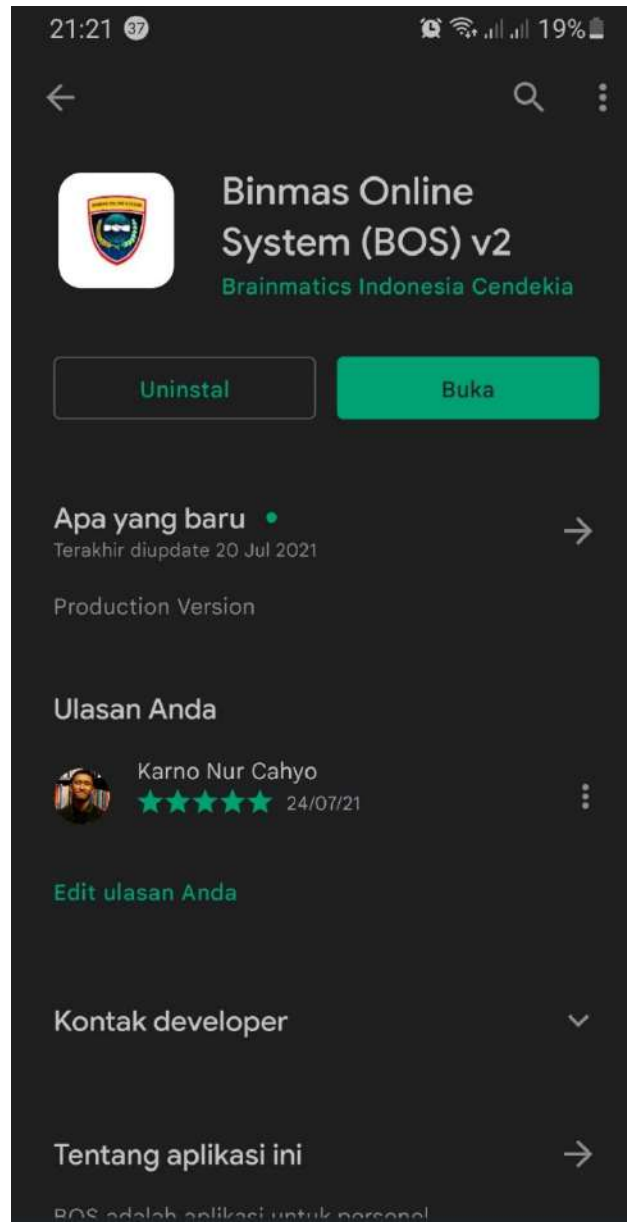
21:21 37

19%

Binmas Online System (BOS) v2

Brainmatics Indonesia Cendekia

Uninstal

Buka

Apa yang baru •

Terakhir diupdate 20 Jul 2021

Production Version

Ulasan Anda

Karno Nur Cahyo

24/07/21

Edit ulasan Anda

Kontak developer

Tentang aplikasi ini

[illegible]